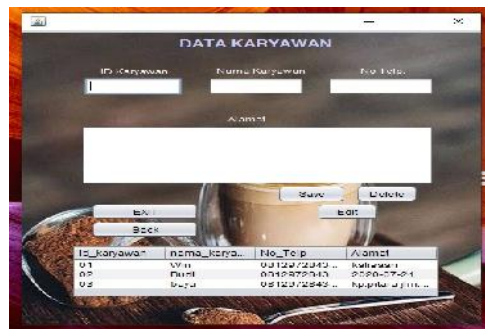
DATA KARYAWAN

ID Karyawan

Nama Karyawan

No Telp

Alamat

Save

Delete

Exit

Edit

Back

| Id_karyawan | nama_karya... | No_Telp | Alamat |
|---|---|---|---|
| 01 | Win | 0812972843 ... | Kalirejo |
| 02 | Dwi | 0812972843 | 2020-07-21 |
| 03 | bayu | 0812972843 ... | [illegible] |